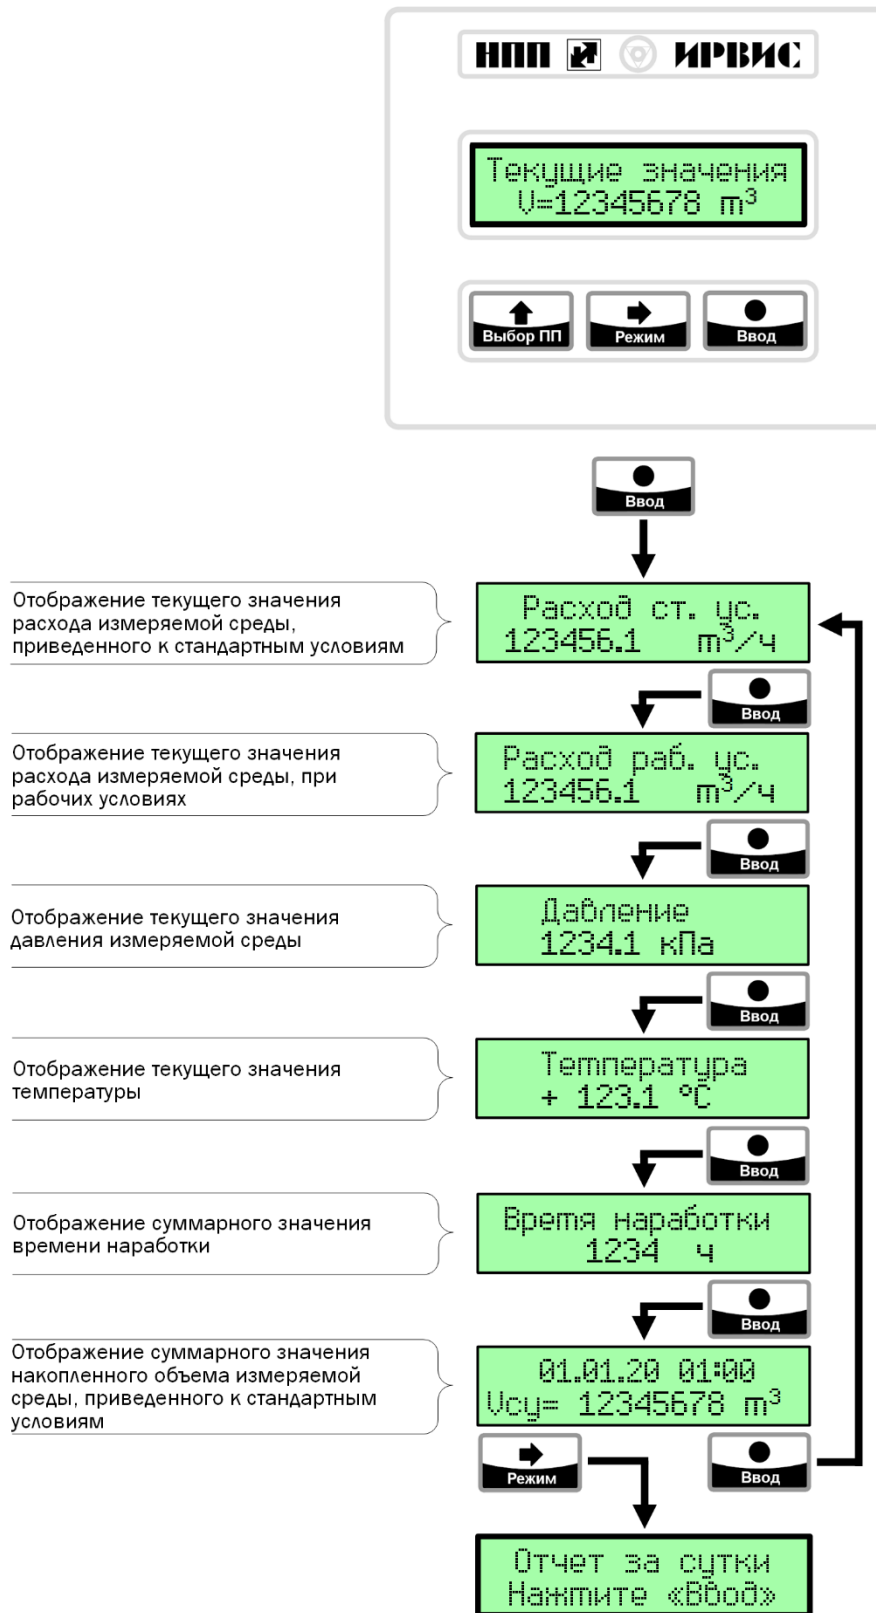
НПП ИРВИС

Текущие значения
V=12345678 $m^3$

Выбор ПП
Режим
Ввод

Ввод

Отображение текущего значения расхода измеряемой среды, приведенного к стандартным условиям

Расход ст. ус.
123456.1 $m^3$/ч

Ввод

Отображение текущего значения расхода измеряемой среды, при рабочих условиях

Расход раб. ус.
123456.1 $m^3$/ч

Ввод

Отображение текущего значения давления измеряемой среды

Давление
1234.1 кПа

Ввод

Отображение текущего значения температуры

Температура
+ 123.1 °C

Ввод

Отображение суммарного значения времени наработки

Время наработки
1234 ч

Ввод

Отображение суммарного значения накопленного объема измеряемой среды, приведенного к стандартным условиям

01.01.20 01:00
Vcy= 12345678 $m^3$

Режим
Ввод

Отчет за сутки
Нажмите «Ввод»